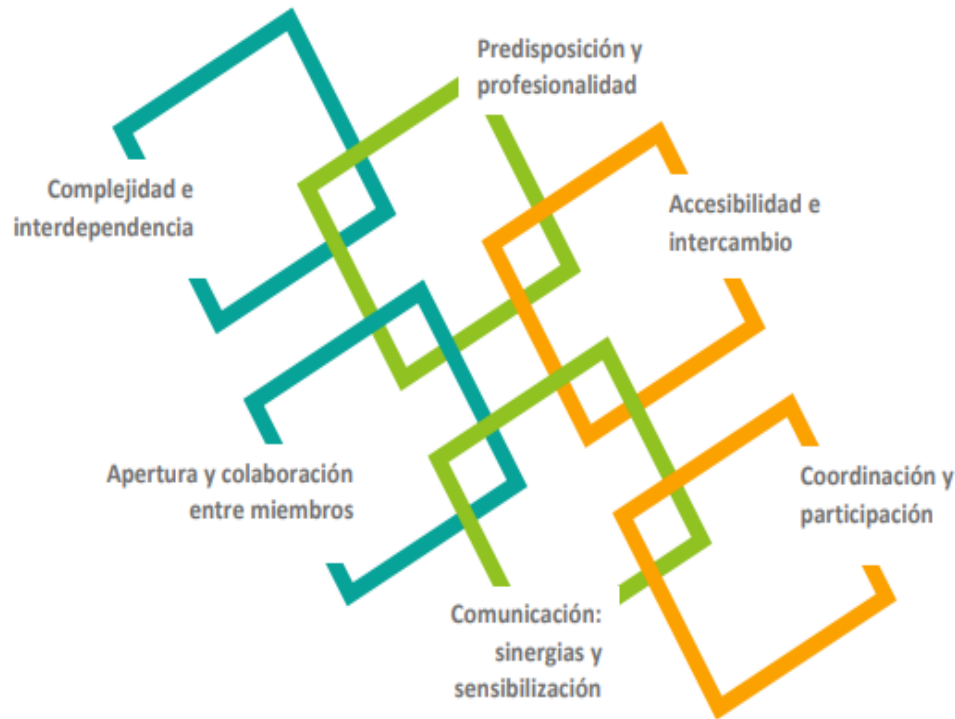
Predisposición y profesionalidad

Complejidad e interdependencia

Accesibilidad e intercambio

Apertura y colaboración entre miembros

Coordinación y participación

Comunicación: sinergias y sensibilización